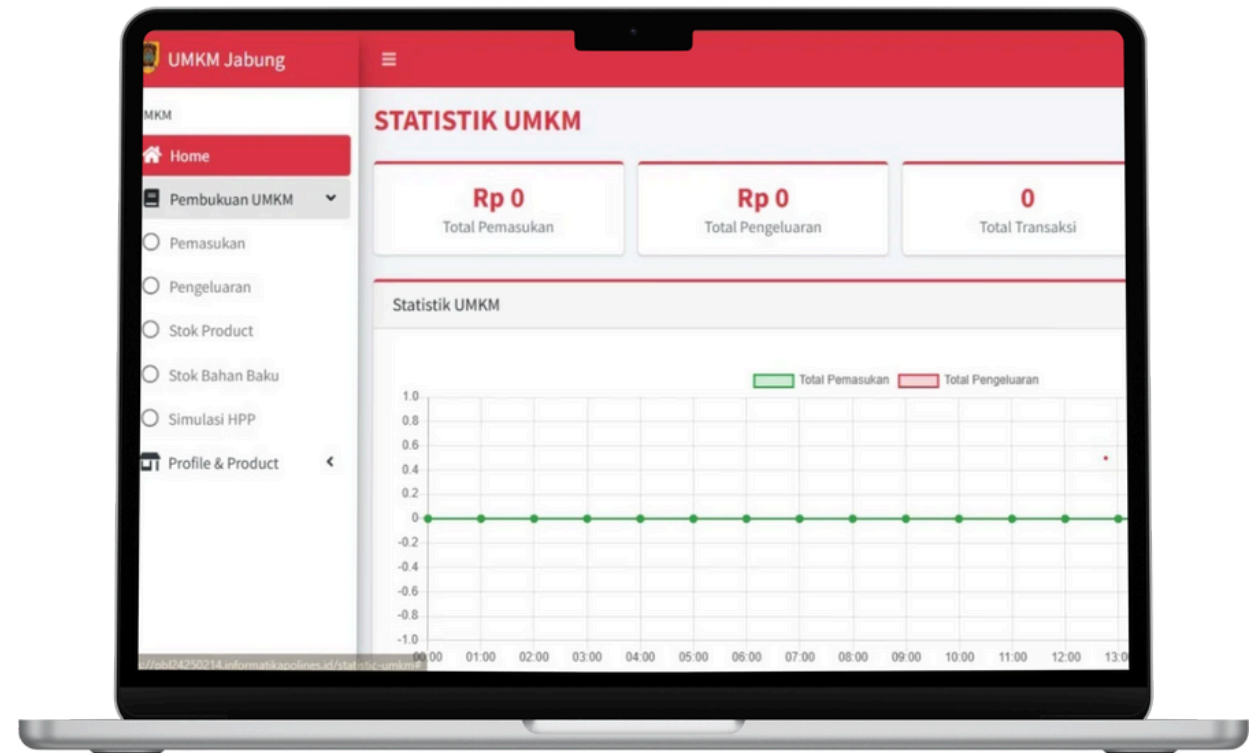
UMKM Jabung

≡

MKM

Home

Pembukuan UMKM

Pemasukan

Pengeluaran

Stok Product

Stok Bahan Baku

Simulasi HPP

Profile & Product

STATISTIK UMKM

Rp 0
Total Pemasukan

Rp 0
Total Pengeluaran

0
Total Transaksi

Statistik UMKM

Total Pemasukan Total Pengeluaran

1.0
0.8
0.6
0.4
0.2
0
-0.2
-0.4
-0.6
-0.8
-1.0

00:00 01:00 02:00 03:00 04:00 05:00 06:00 07:00 08:00 09:00 10:00 11:00 12:00 13:0

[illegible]//nbl24250214.informatikapolines.id/statistic-umkm#